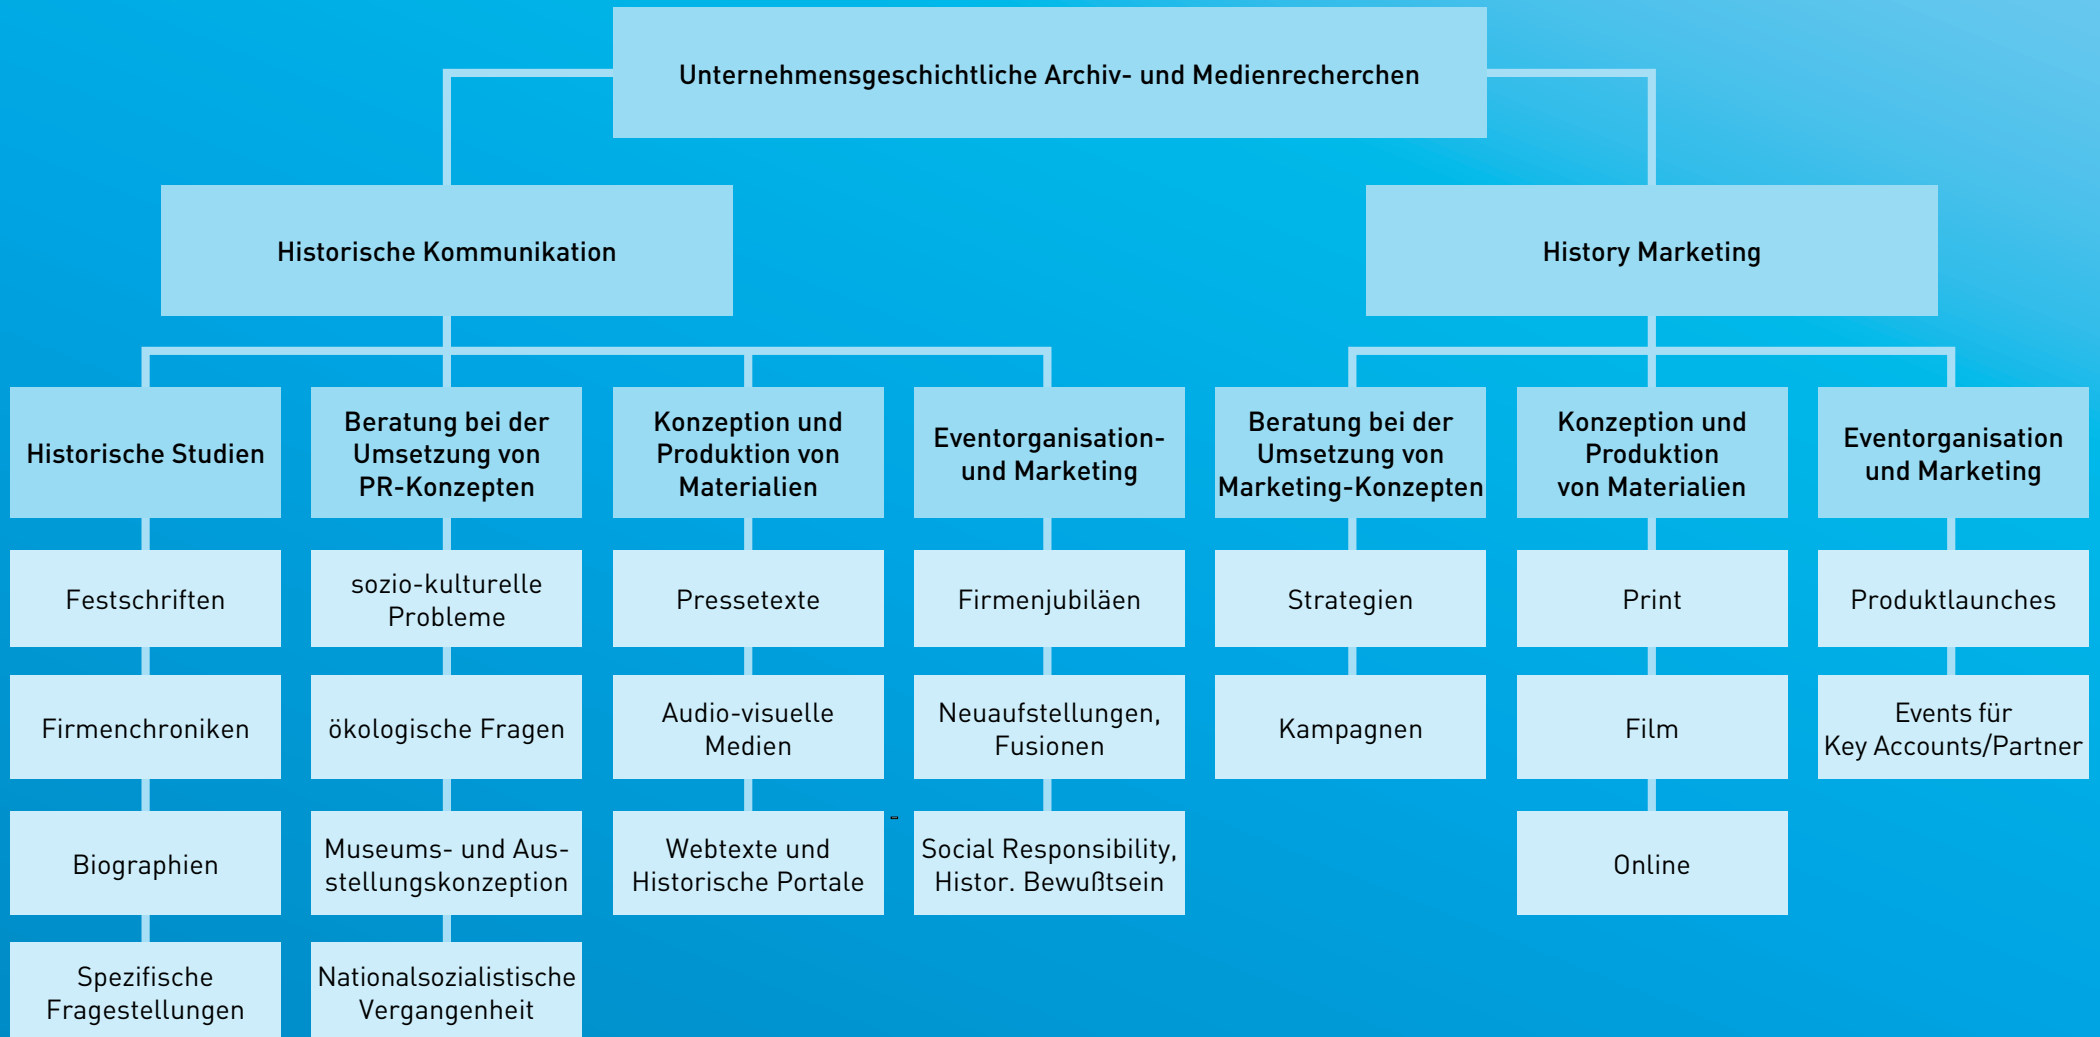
Unternehmensgeschichtliche Archiv- und Medienrecherchen

Historische Kommunikation

History Marketing

Historische Studien

Festschriften

Firmenchroniken

Biographien

Spezifische Fragestellungen

Beratung bei der Umsetzung von PR-Konzepten

sozio-kulturelle Probleme

ökologische Fragen

Museums- und Ausstellungskonzeption

Nationalsozialistische Vergangenheit

Konzeption und Produktion von Materialien

Pressetexte

Audio-visuelle Medien

Webtexte und Historische Portale

Eventorganisation- und Marketing

Firmenjubiläen

Neuaufstellungen, Fusionen

Social Responsibility, Histor. Bewußtsein

Beratung bei der Umsetzung von Marketing-Konzepten

Strategien

Kampagnen

Konzeption und Produktion von Materialien

Print

Film

Online

Eventorganisation und Marketing

Produktlaunches

Events für Key Accounts/Partner